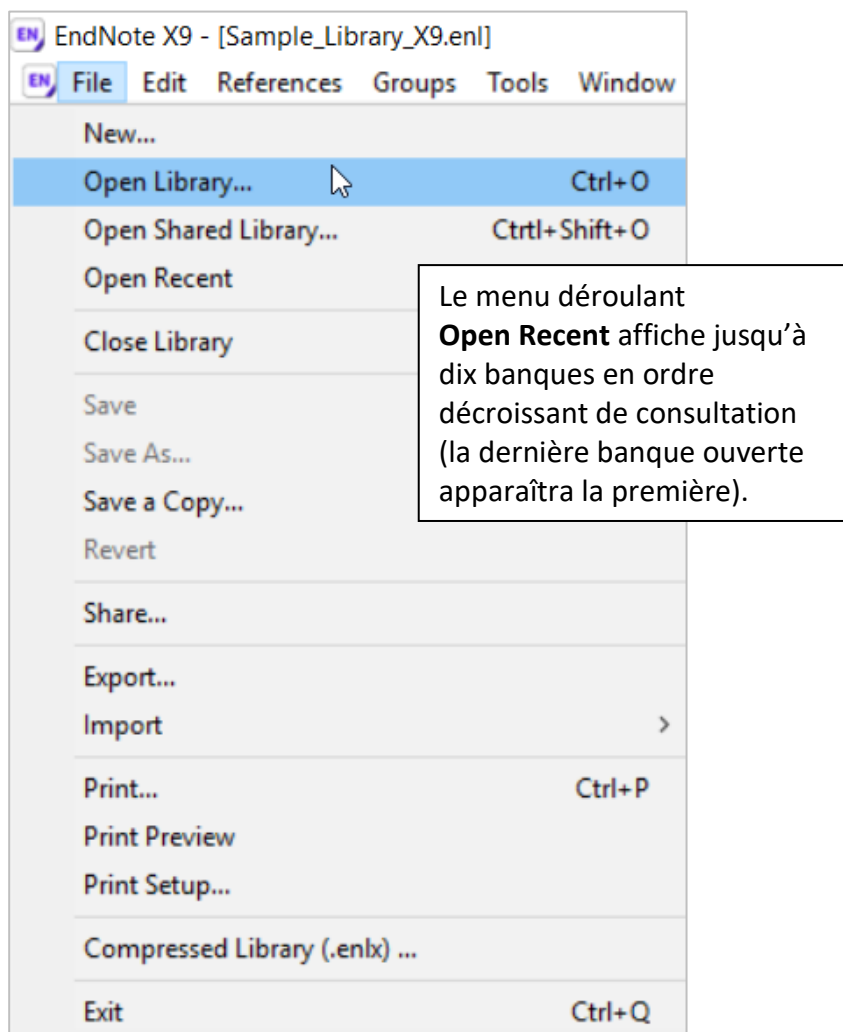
EndNote X9 - [Sample_Library_X9.enl]

File Edit References Groups Tools Window

New...
Open Library... Ctrl+O
Open Shared Library... Ctrtl+Shift+O
Open Recent

Le menu déroulant **Open Recent** affiche jusqu'à dix banques en ordre décroissant de consultation (la dernière banque ouverte apparaîtra la première).

Close Library
Save
Save As...
Save a Copy...
Revert
Share...
Export...
Import >
Print... Ctrl+P
Print Preview
Print Setup...
Compressed Library (.enlx) ...
Exit Ctrl+Q